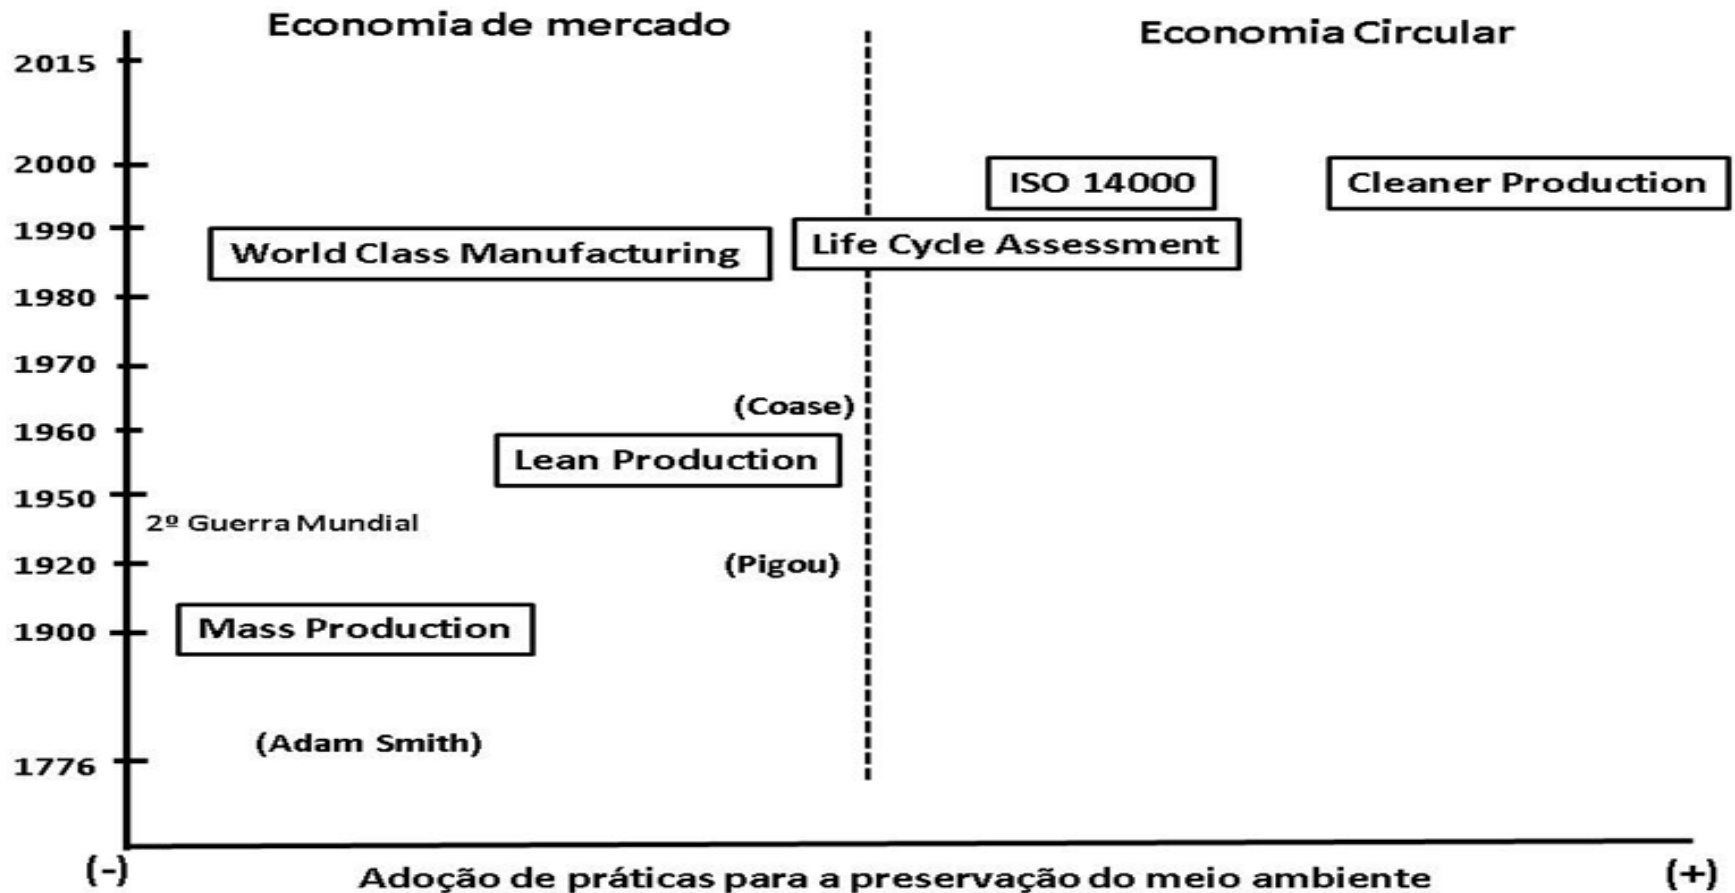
Economia de mercado

Economia Circular

2015

2000

ISO 14000

Cleaner Production

1990

Life Cycle Assessment

World Class Manufacturing

1980

1970

(Coase)

1960

Lean Production

1950

2º Guerra Mundial

1920

(Pigou)

1900

Mass Production

(Adam Smith)

1776

(-)

Adoção de práticas para a preservação do meio ambiente

(+)